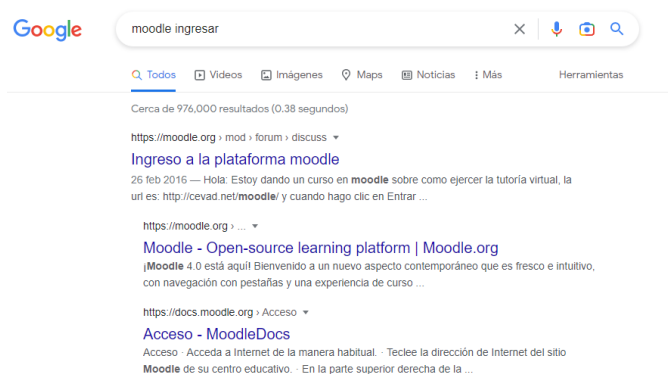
Google

moodle ingresar

Todos Videos Imágenes Maps Noticias Más Herramientas

Cerca de 976,000 resultados (0.38 segundos)

https://moodle.org › mod › forum › discuss

Ingreso a la plataforma moodle

26 feb 2016 — Hola: Estoy dando un curso en moodle sobre como ejercer la tutoría virtual, la url es: http://cevad.net/moodle/ y cuando hago clic en Entrar ...

https://moodle.org › ...

Moodle - Open-source learning platform | Moodle.org

¡Moodle 4.0 está aquí! Bienvenido a un nuevo aspecto contemporáneo que es fresco e intuitivo, con navegación con pestañas y una experiencia de curso ...

https://docs.moodle.org › Acceso

Acceso - MoodleDocs

Acceso · Acceda a Internet de la manera habitual. · Teclee la dirección de Internet del sitio Moodle de su centro educativo. · En la parte superior derecha de la ...